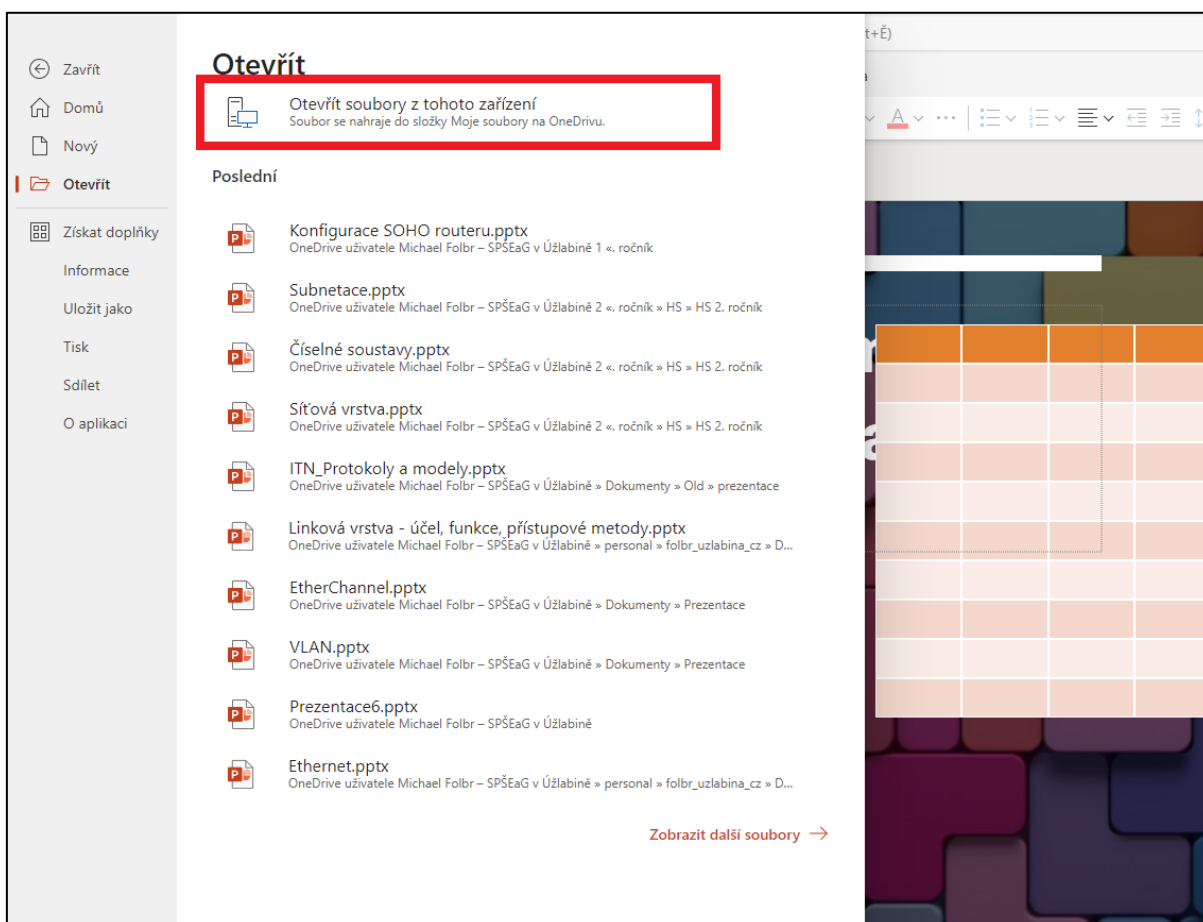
Zavřít
Domů
Nový
Otevřít
Získat doplňky
Informace
Uložit jako
Tisk
Sdílet
O aplikaci

Otevřít

Otevřít soubory z tohoto zařízení
Soubor se nahraje do složky Moje soubory na OneDrivu.

Poslední

Konfigurace SOHO routeru.pptx
OneDrive uživatele Michael Folbr – SPŠEaG v Úžlabině 1 «. ročník

Subnetace.pptx
OneDrive uživatele Michael Folbr – SPŠEaG v Úžlabině 2 «. ročník » HS » HS 2. ročník

Číselné soustavy.pptx
OneDrive uživatele Michael Folbr – SPŠEaG v Úžlabině 2 «. ročník » HS » HS 2. ročník

Síťová vrstva.pptx
OneDrive uživatele Michael Folbr – SPŠEaG v Úžlabině 2 «. ročník » HS » HS 2. ročník

ITN_Protokoly a modely.pptx
OneDrive uživatele Michael Folbr – SPŠEaG v Úžlabině » Dokumenty » Old » prezentace

Linková vrstva - účel, funkce, přístupové metody.pptx
OneDrive uživatele Michael Folbr – SPŠEaG v Úžlabině » personal » folbr_uzlabina_cz » D...

EtherChannel.pptx
OneDrive uživatele Michael Folbr – SPŠEaG v Úžlabině » Dokumenty » Prezentace

VLAN.pptx
OneDrive uživatele Michael Folbr – SPŠEaG v Úžlabině » Dokumenty » Prezentace

Prezentace6.pptx
OneDrive uživatele Michael Folbr – SPŠEaG v Úžlabině

Ethernet.pptx
OneDrive uživatele Michael Folbr – SPŠEaG v Úžlabině » personal » folbr_uzlabina_cz » D...

Zobrazit další soubory →

t+Ě)
a
A ···